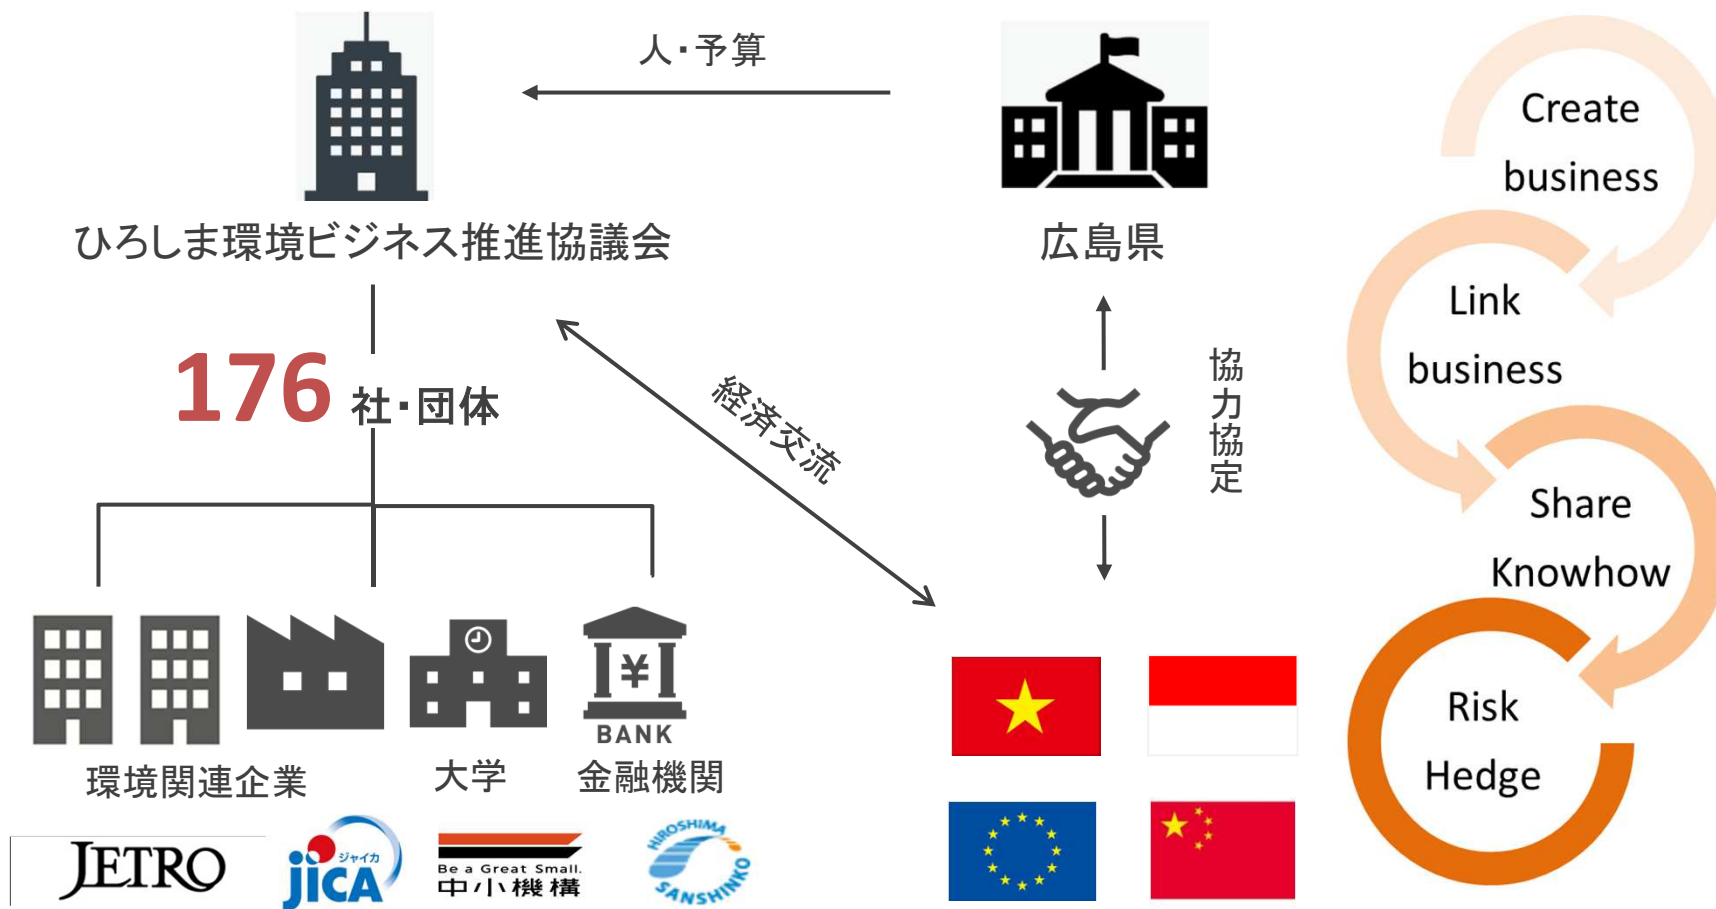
人・予算

ひろしま環境ビジネス推進協議会

広島県

176 社・団体

経済交流

協力協定

Create business

Link business

Share Knowhow

Risk Hedge

BANK

環境関連企業

大学

金融機関

JETRO

jica ジャイカ

Be a Great Small. 中小機構

HIROSHIMA SANSHINKO